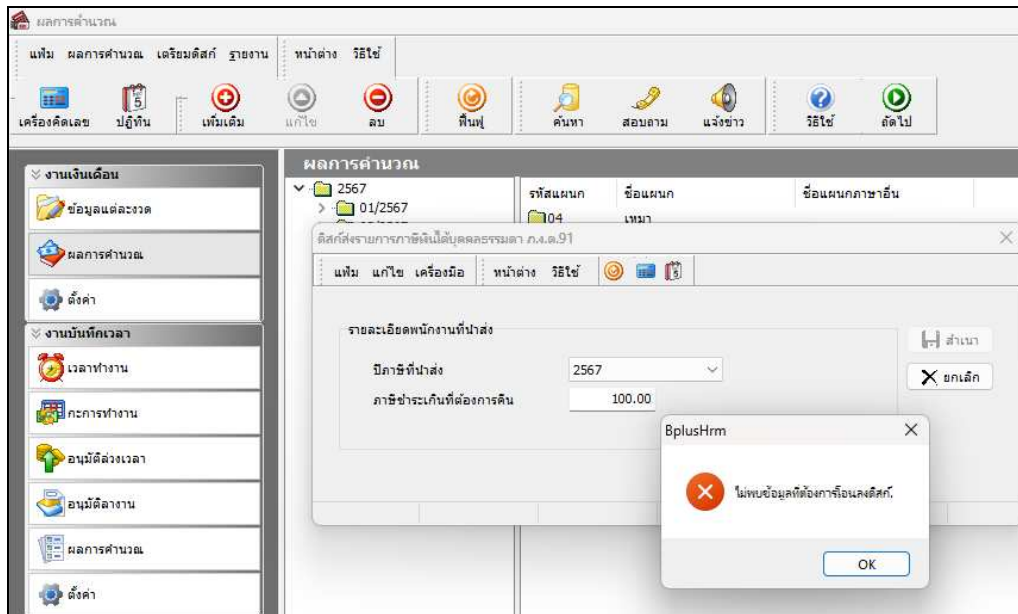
ผลการคำนวณ

แฟ้ม ผลการคำนวณ เตรียมดิสก์ รายงาน หน้าต่าง วิธีใช้

เครื่องคิดเลข ปฏิทิน เพิ่มเติม แก้ไข ลบ ฟื้นฟู ค้นหา สอบถาม แจ้งข่าว วิธีใช้ ถัดไป

งานเงินเดือน
ข้อมูลแต่ละงวด
ผลการคำนวณ
ตั้งค่า
งานบันทึกเวลา
เวลาทำงาน
กะการทำงาน
อนุมัติล่วงเวลา
อนุมัติลางาน
ผลการคำนวณ
ตั้งค่า

ผลการคำนวณ
2567
01/2567
รหัสแผนก ชื่อแผนก ชื่อแผนกภาษาอื่น
04 เหมา

ดิสก์ส่งรายการภาษีเงินได้บุคคลธรรมดา ภ.ง.ด.91
แฟ้ม แก้ไข เครื่องมือ หน้าต่าง วิธีใช้

รายละเอียดพนักงานที่นำส่ง
ปีภาษีที่นำส่ง 2567
ภาษีชำระเกินที่ต้องการคืน 100.00
สำเนา
ยกเลิก

BplusHrm
ไม่พบข้อมูลที่ต้องการโอนลงดิสก์.
OK